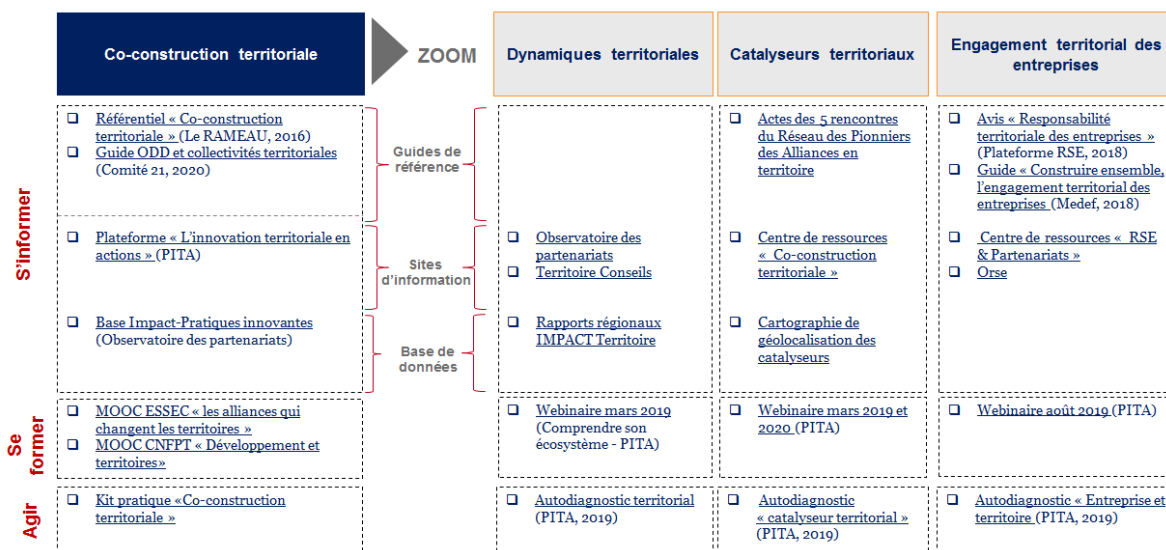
| | Co-construction territoriale | ZOOM | Dynamiques territoriales | Catalyseurs territoriaux | Engagement territorial des entreprises |
|---|---|---|---|---|---|
| S'informer | ❑ Référentiel « Co-construction territoriale » (Le RAMEAU, 2016) ❑ Guide ODD et collectivités territoriales (Comité 21, 2020) | Guides de référence | | ❑ Actes des 5 rencontres du Réseau des Pionniers des Alliances en territoire | ❑ Avis « Responsabilité territoriale des entreprises » (Plateforme RSE, 2018) ❑ Guide « Construire ensemble, l'engagement territorial des entreprises (Medef, 2018) |
| | ❑ Plateforme « L'innovation territoriale en actions » (PITA) | Sites d'information | ❑ Observatoire des partenariats ❑ Territoire Conseils | ❑ Centre de ressources « Co-construction territoriale » | ❑ Centre de ressources « RSE & Partenariats » ❑ Orse |
| | ❑ Base Impact-Pratiques innovantes (Observatoire des partenariats) | Base de données | ❑ Rapports régionaux IMPACT Territoire | ❑ Cartographie de géolocalisation des catalyseurs | |
| Se former | ❑ MOOC ESSEC « les alliances qui changent les territoires » ❑ MOOC CNFPT « Développement et territoires» | | ❑ Webinaire mars 2019 (Comprendre son écosystème - PITA) | ❑ Webinaire mars 2019 et 2020 (PITA) | ❑ Webinaire août 2019 (PITA) |
| Agir | ❑ Kit pratique «Co-construction territoriale » | | ❑ Autodiagnostic territorial (PITA, 2019) | ❑ Autodiagnostic « catalyseur territorial » (PITA, 2019) | ❑ Autodiagnostic « Entreprise et territoire (PITA, 2019) |